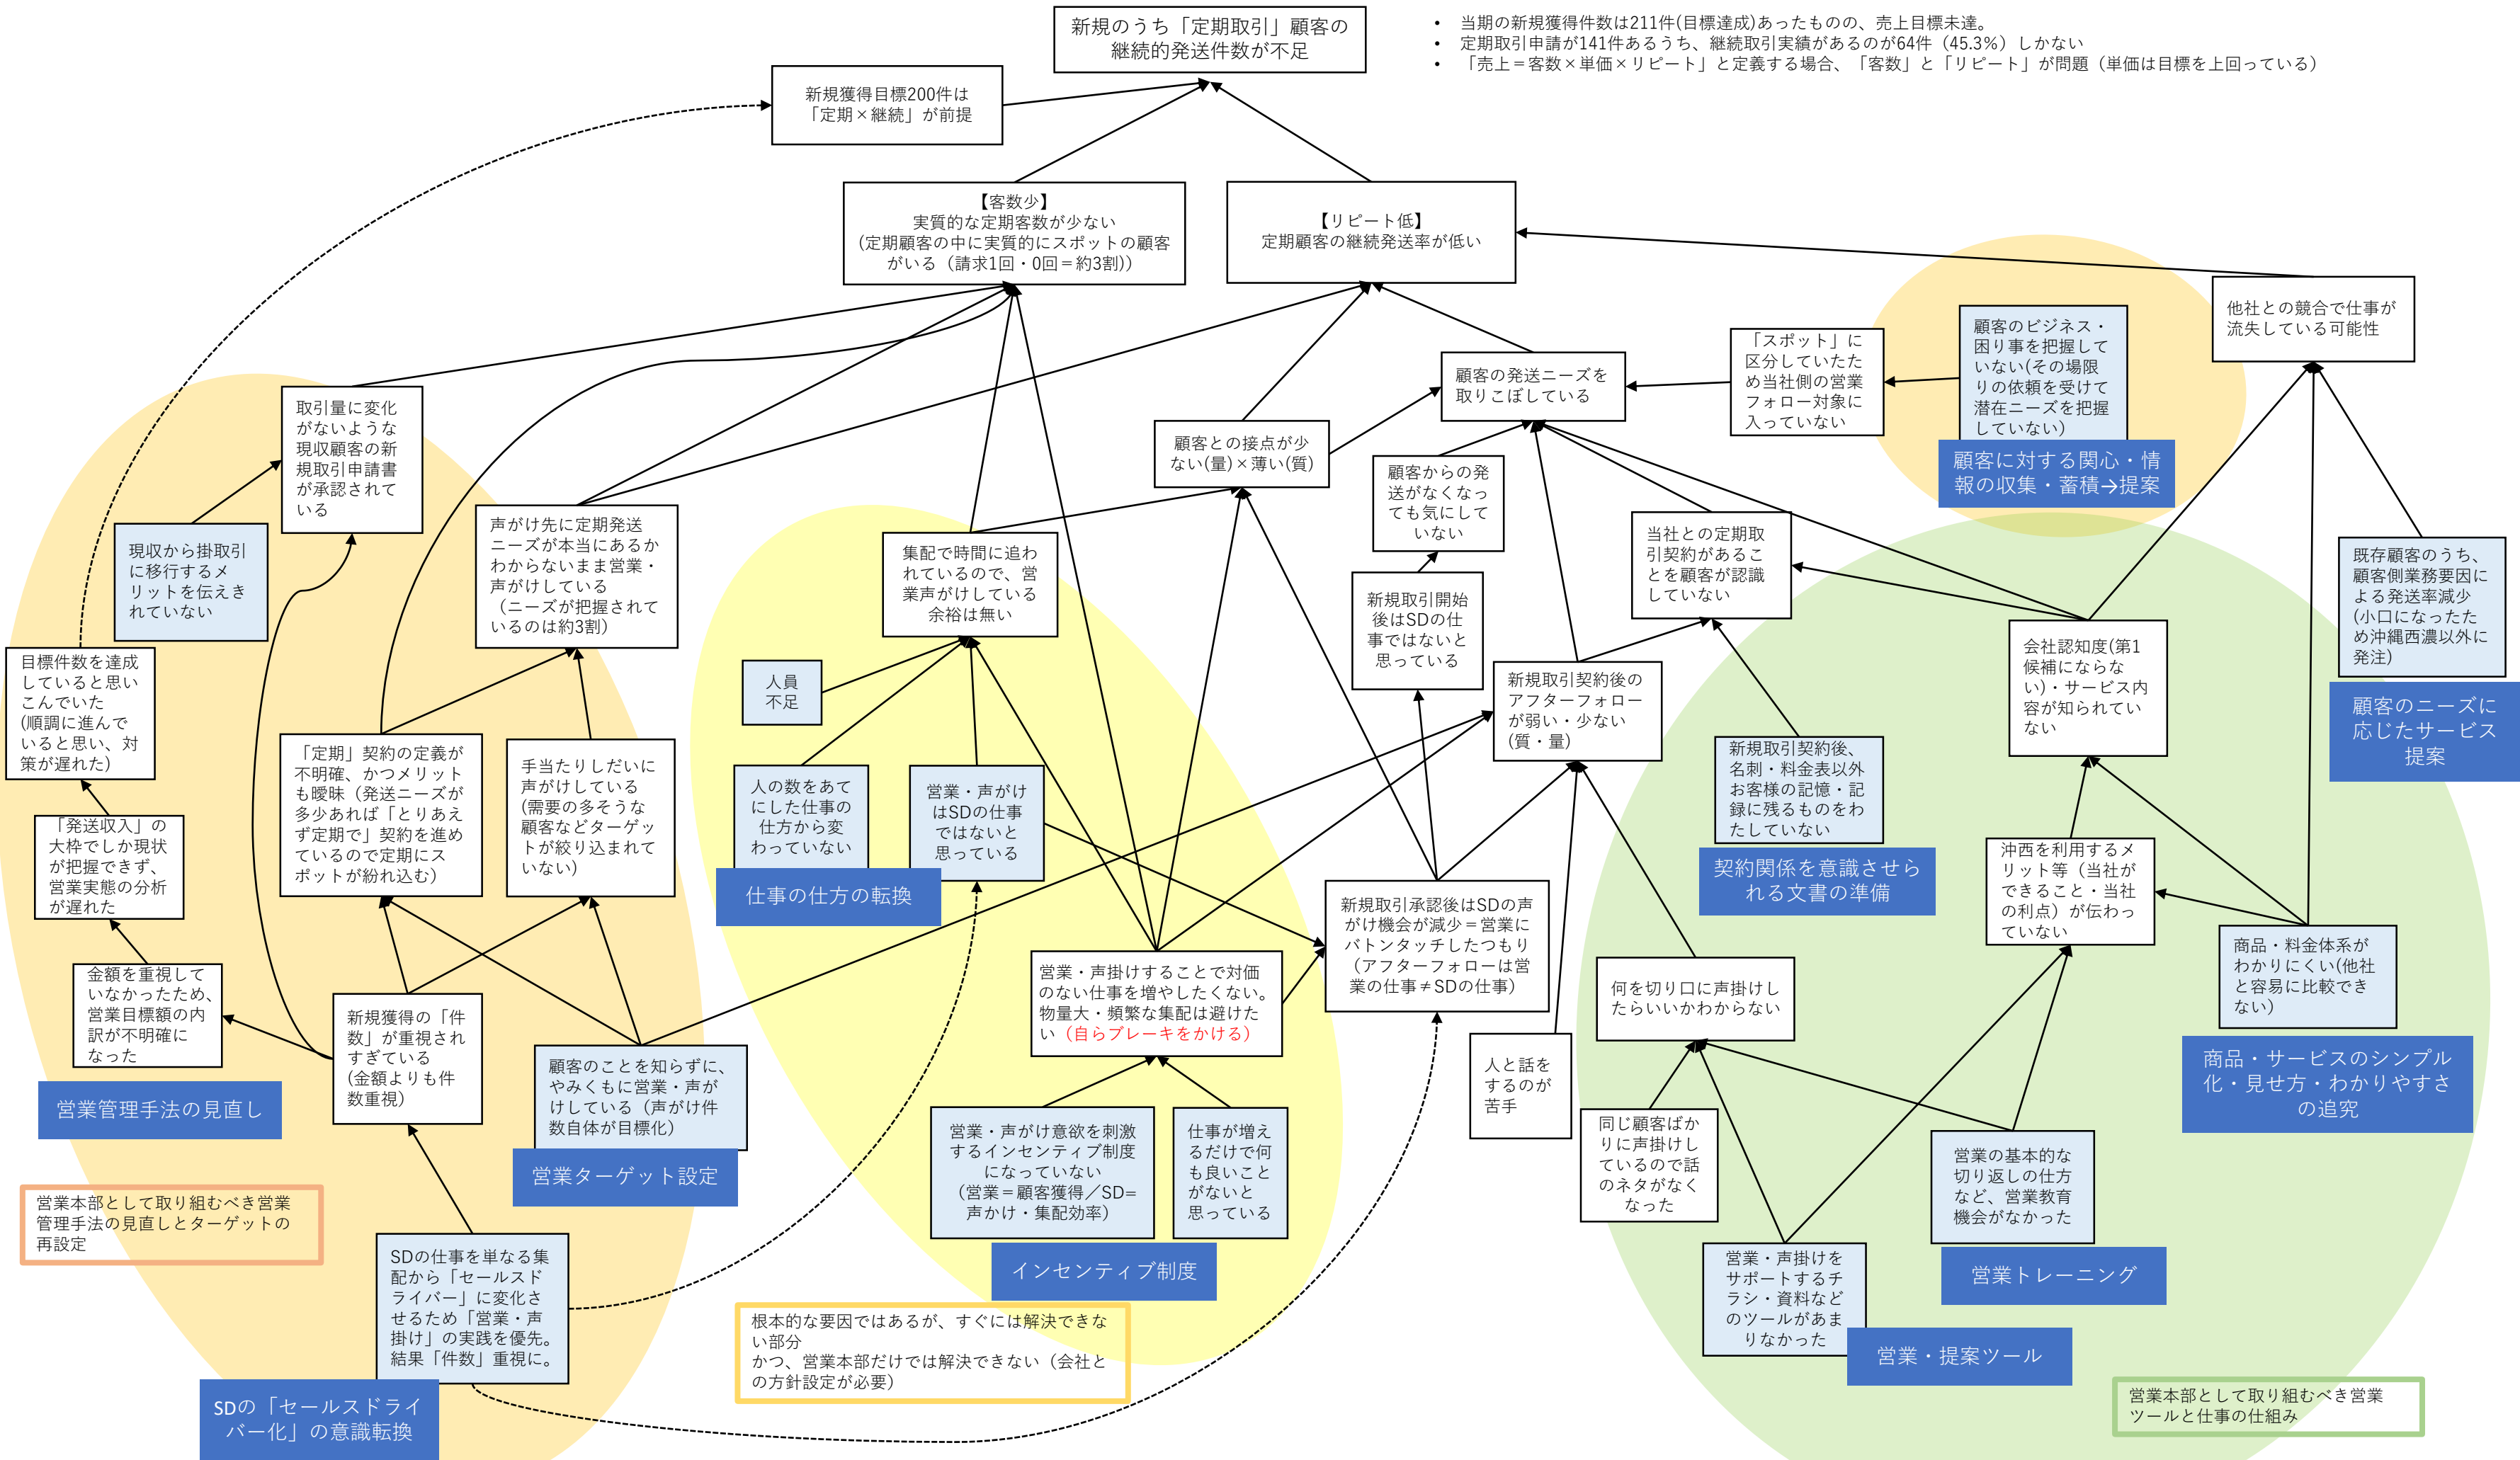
新規のうち「定期取引」顧客の継続的発送件数が不足

• 当期の新規獲得件数は211件(目標達成)あったものの、売上目標未達。
• 定期取引申請が141件あるうち、継続取引実績があるのが64件（45.3%）しかない
• 「売上＝客数×単価×リピート」と定義する場合、「客数」と「リピート」が問題（単価は目標を上回っている）

新規獲得目標200件は「定期×継続」が前提

【客数少】
実質的な定期客数が少ない
（定期顧客の中に実質的にスポットの顧客がいる（請求1回・0回＝約3割））

【リピート低】
定期顧客の継続発送率が低い

他社との競合で仕事が流失している可能性

顧客のビジネス・困り事を把握していない(その場限りの依頼を受けて潜在ニーズを把握していない)

顧客に対する関心・情報の収集・蓄積→提案

「スポット」に区分していたため当社側の営業フォロー対象に入っていない

顧客の発送ニーズを取りこぼしている

顧客との接点が少ない(量)×薄い(質)

顧客からの発送がなくなっても気にしていない

取引量に変化がないような現収顧客の新規取引申請書が承認されている

現収から掛取引に移行するメリットを伝えきれていない

声がけ先に定期発送ニーズが本当にあるかわからないまま営業・声がけしている（ニーズが把握されているのは約3割）

集配で時間に追われているので、営業声がけしている余裕は無い

当社との定期取引契約があることを顧客が認識していない

既存顧客のうち、顧客側業務要因による発送率減少(小口になったため沖縄西濃以外に発注)

顧客のニーズに応じたサービス提案

新規取引開始後はSDの仕事ではないと思っている

新規取引契約後のアフターフォローが弱い・少ない（質・量）

会社認知度(第1候補にならない)・サービス内容が知られていない

目標件数を達成していると思いこんでいた（順調に進んでいると思い、対策が遅れた）

人員不足

「定期」契約の定義が不明確、かつメリットも曖昧（発送ニーズが多少あれば「とりあえず定期で」契約を進めているので定期にスポットが紛れ込む）

手当たりしだいに声がけしている（需要の多そうな顧客などターゲットが絞り込まれていない）

人の数をあてにした仕事の仕方から変わっていない

営業・声がけはSDの仕事ではないと思っている

仕事の仕方の転換

新規取引契約後、名刺・料金表以外お客様の記憶・記録に残るものをわたしていない

契約関係を意識させられる文書の準備

沖西を利用するメリット等（当社ができること・当社の利点）が伝わっていない

「発送収入」の大枠でしか現状が把握できず、営業実態の分析が遅れた

新規取引承認後はSDの声がけ機会が減少＝営業にバトンタッチしたつもり（アフターフォローは営業の仕事≠SDの仕事）

金額を重視していなかったため、営業目標額の内訳が不明確になった

新規獲得の「件数」が重視されすぎている（金額よりも件数重視）

顧客のことを知らずに、やみくもに営業・声がけしている（声がけ件数自体が目標化）

営業・声掛けすることで対価のない仕事を増やしたくない。物量大・頻繁な集配は避けたい（自らブレーキをかける）

何を切り口に声掛けしたらいいかわからない

商品・料金体系がわかりにくい(他社と容易に比較できない)

営業管理手法の見直し

営業ターゲット設定

人と話をするのが苦手

商品・サービスのシンプル化・見せ方・わかりやすさの追究

営業・声がけ意欲を刺激するインセンティブ制度になっていない（営業＝顧客獲得／SD＝声かけ・集配効率）

仕事が増えるだけで何も良いことがないと思っている

同じ顧客ばかりに声掛けしているので話のネタがなくなった

営業の基本的な切り返しの仕方など、営業教育機会がなかった

営業本部として取り組むべき営業管理手法の見直しとターゲットの再設定

SDの仕事を単なる集配から「セールスドライバー」に変化させるため「営業・声掛け」の実践を優先。結果「件数」重視に。

インセンティブ制度

営業・声掛けをサポートするチラシ・資料などのツールがあまりなかった

営業トレーニング

根本的な要因ではあるが、すぐには解決できない部分
かつ、営業本部だけでは解決できない（会社との方針設定が必要）

営業・提案ツール

SDの「セールスドライバー化」の意識転換

営業本部として取り組むべき営業ツールと仕事の仕組み